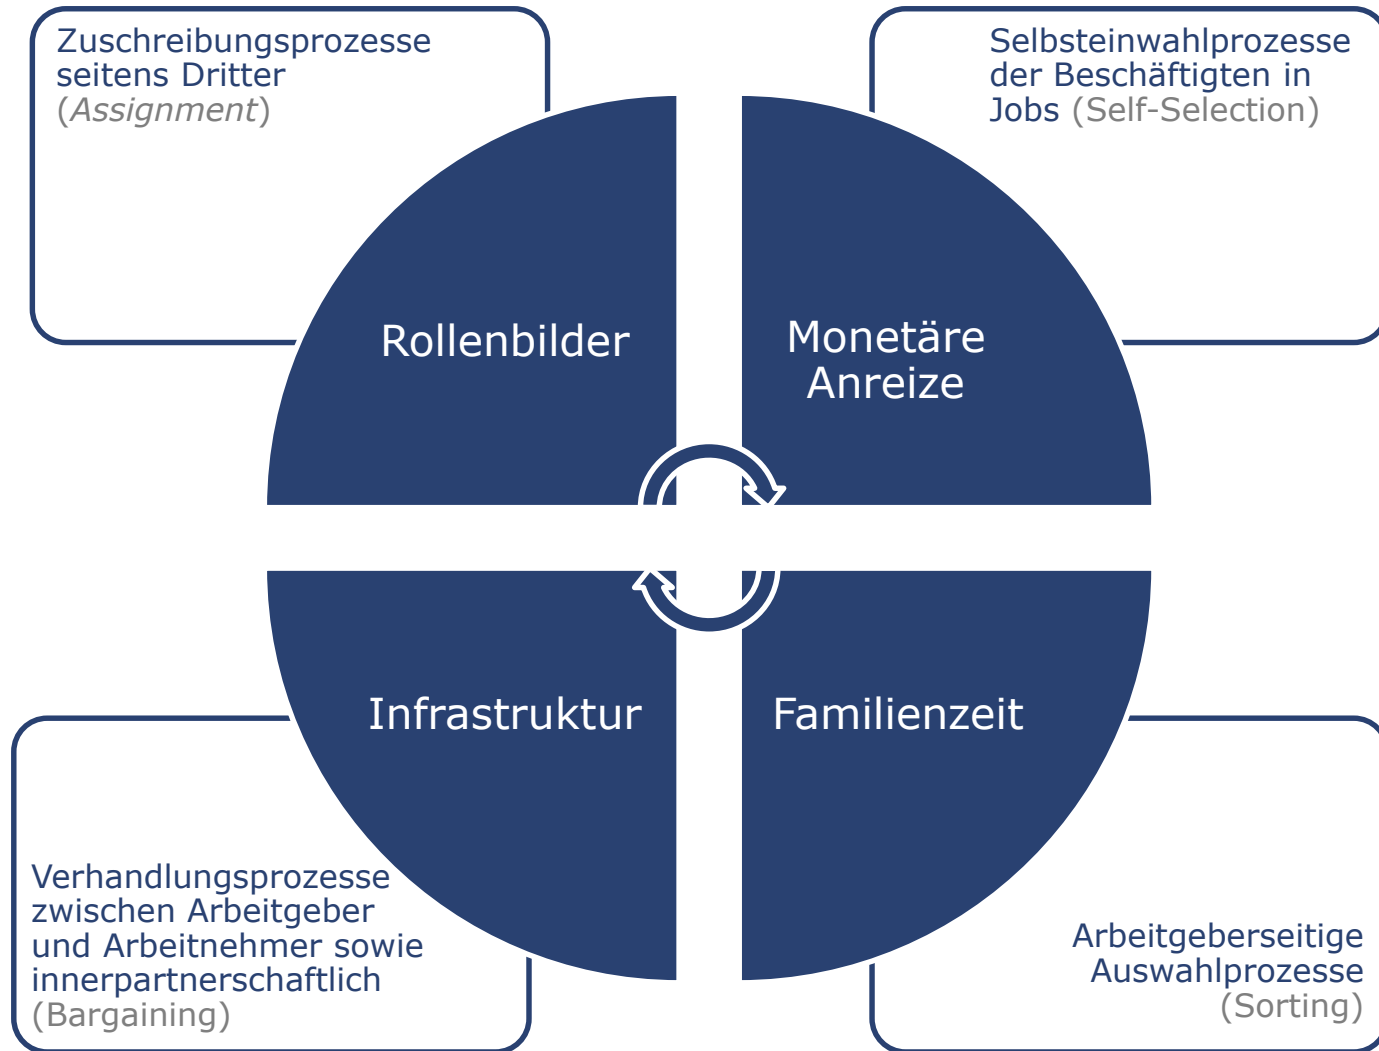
Zuschreibungsprozesse seitens Dritter (*Assignment*)

Selbsteinwahlprozesse der Beschäftigten in Jobs (Self-Selection)

Rollenbilder

Monetäre Anreize

Infrastruktur

Familienzeit

Verhandlungsprozesse zwischen Arbeitgeber und Arbeitnehmer sowie innerpartnerschaftlich (Bargaining)

Arbeitgeberseitige Auswahlprozesse (Sorting)